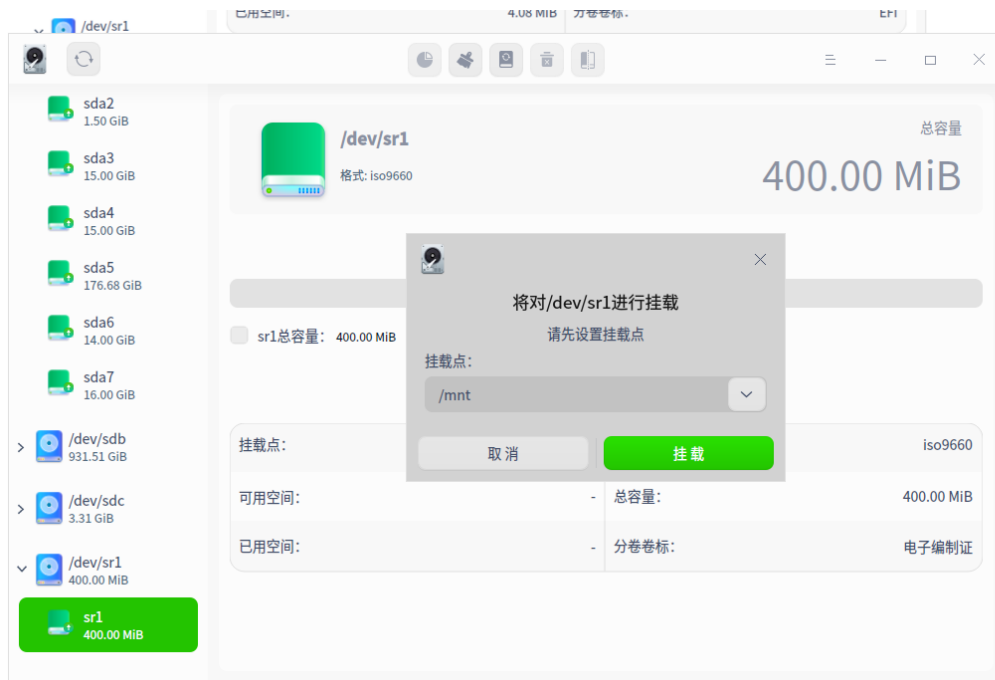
/dev/sr1
已用空间:
4.08 MiB
分卷卷标:
EFI

sda2
1.50 GiB
sda3
15.00 GiB
sda4
15.00 GiB
sda5
176.68 GiB
sda6
14.00 GiB
sda7
16.00 GiB
/dev/sdb
931.51 GiB
/dev/sdc
3.31 GiB
/dev/sr1
400.00 MiB
sr1
400.00 MiB

/dev/sr1
格式: iso9660
总容量
400.00 MiB

sr1总容量: 400.00 MiB

将对/dev/sr1进行挂载
请先设置挂载点
挂载点:
/mnt
取消
挂载

| 挂载点: | | | iso9660 |
|---|---|---|---|
| 可用空间: | - | 总容量: | 400.00 MiB |
| 已用空间: | - | 分卷卷标: | 电子编制证 |